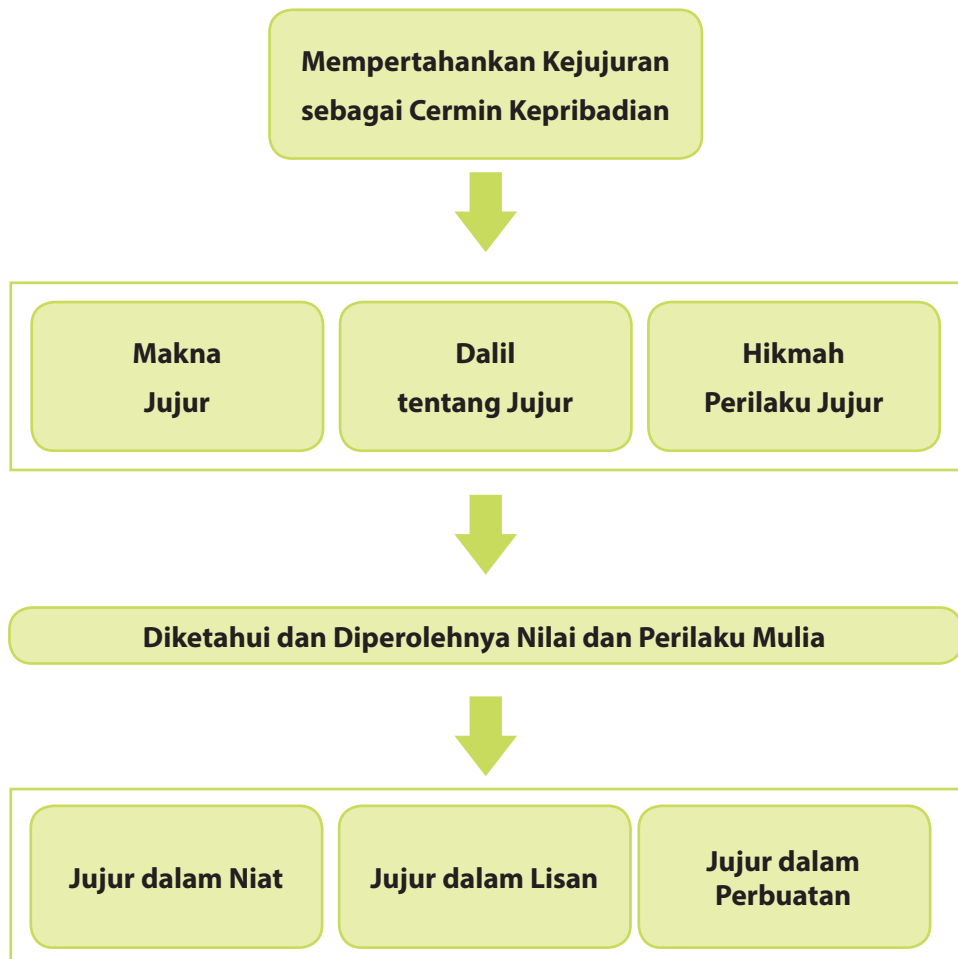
Mempertahankan Kejujuran sebagai Cermin Kepribadian

Makna Jujur

Dalil tentang Jujur

Hikmah Perilaku Jujur

Diketahui dan Diperolehnya Nilai dan Perilaku Mulia

Jujur dalam Niat

Jujur dalam Lisan

Jujur dalam Perbuatan